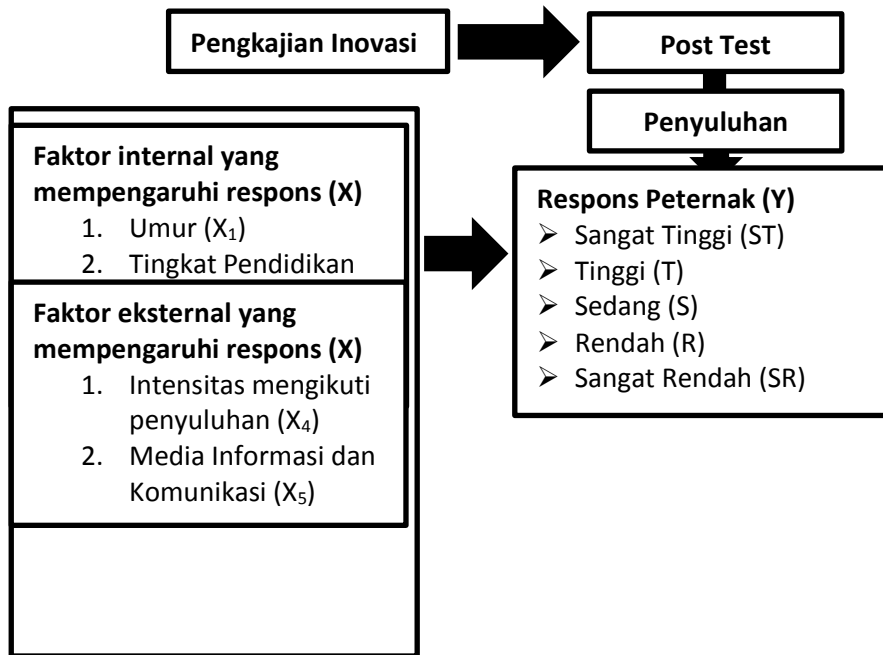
Pengkajian Inovasi

Post Test

Penyuluhan

Faktor internal yang mempengaruhi respons (X)
1. Umur ($X_1$)
2. Tingkat Pendidikan

Faktor eksternal yang mempengaruhi respons (X)
1. Intensitas mengikuti penyuluhan ($X_4$)
2. Media Informasi dan Komunikasi ($X_5$)

Respons Peternak (Y)
➢ Sangat Tinggi (ST)
➢ Tinggi (T)
➢ Sedang (S)
➢ Rendah (R)
➢ Sangat Rendah (SR)